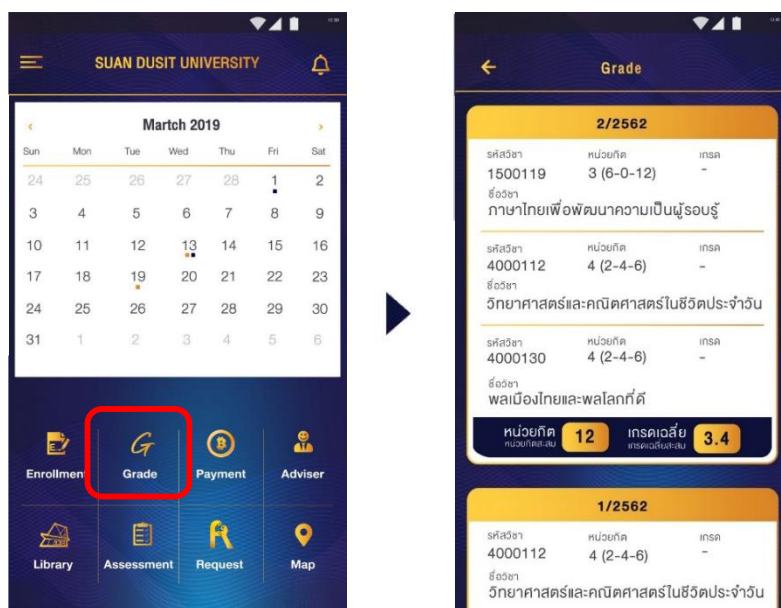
SUAN DUSIT UNIVERSITY

Martch 2019

| Sun | Mon | Tue | Wed | Thu | Fri | Sat |
|---|---|---|---|---|---|---|
| 24 | 25 | 26 | 27 | 28 | 1 | 2 |
| 3 | 4 | 5 | 6 | 7 | 8 | 9 |
| 10 | 11 | 12 | 13 | 14 | 15 | 16 |
| 17 | 18 | 19 | 20 | 21 | 22 | 23 |
| 24 | 25 | 26 | 27 | 28 | 29 | 30 |
| 31 | 1 | 2 | 3 | 4 | 5 | 6 |

Enrollment Grade Payment Adviser
Library Assessment Request Map

Grade

2/2562

รหัสวิชา 1500119 หน่วยกิต 3 (6-0-12) เกรด -
ชื่อวิชา ภาษาไทยเพื่อพัฒนาความเป็นผู้รอบรู้

รหัสวิชา 4000112 หน่วยกิต 4 (2-4-6) เกรด -
ชื่อวิชา วิทยาศาสตร์และคณิตศาสตร์ในชีวิตประจำวัน

รหัสวิชา 4000130 หน่วยกิต 4 (2-4-6) เกรด -
ชื่อวิชา พลเมืองไทยและพลโลกที่ดี

หน่วยกิต หน่วยกิตสะสม 12 เกรดเฉลี่ย เกรดเฉลี่ยสะสม 3.4

1/2562

รหัสวิชา 4000112 หน่วยกิต 4 (2-4-6) เกรด -
ชื่อวิชา วิทยาศาสตร์และคณิตศาสตร์ในชีวิตประจำวัน